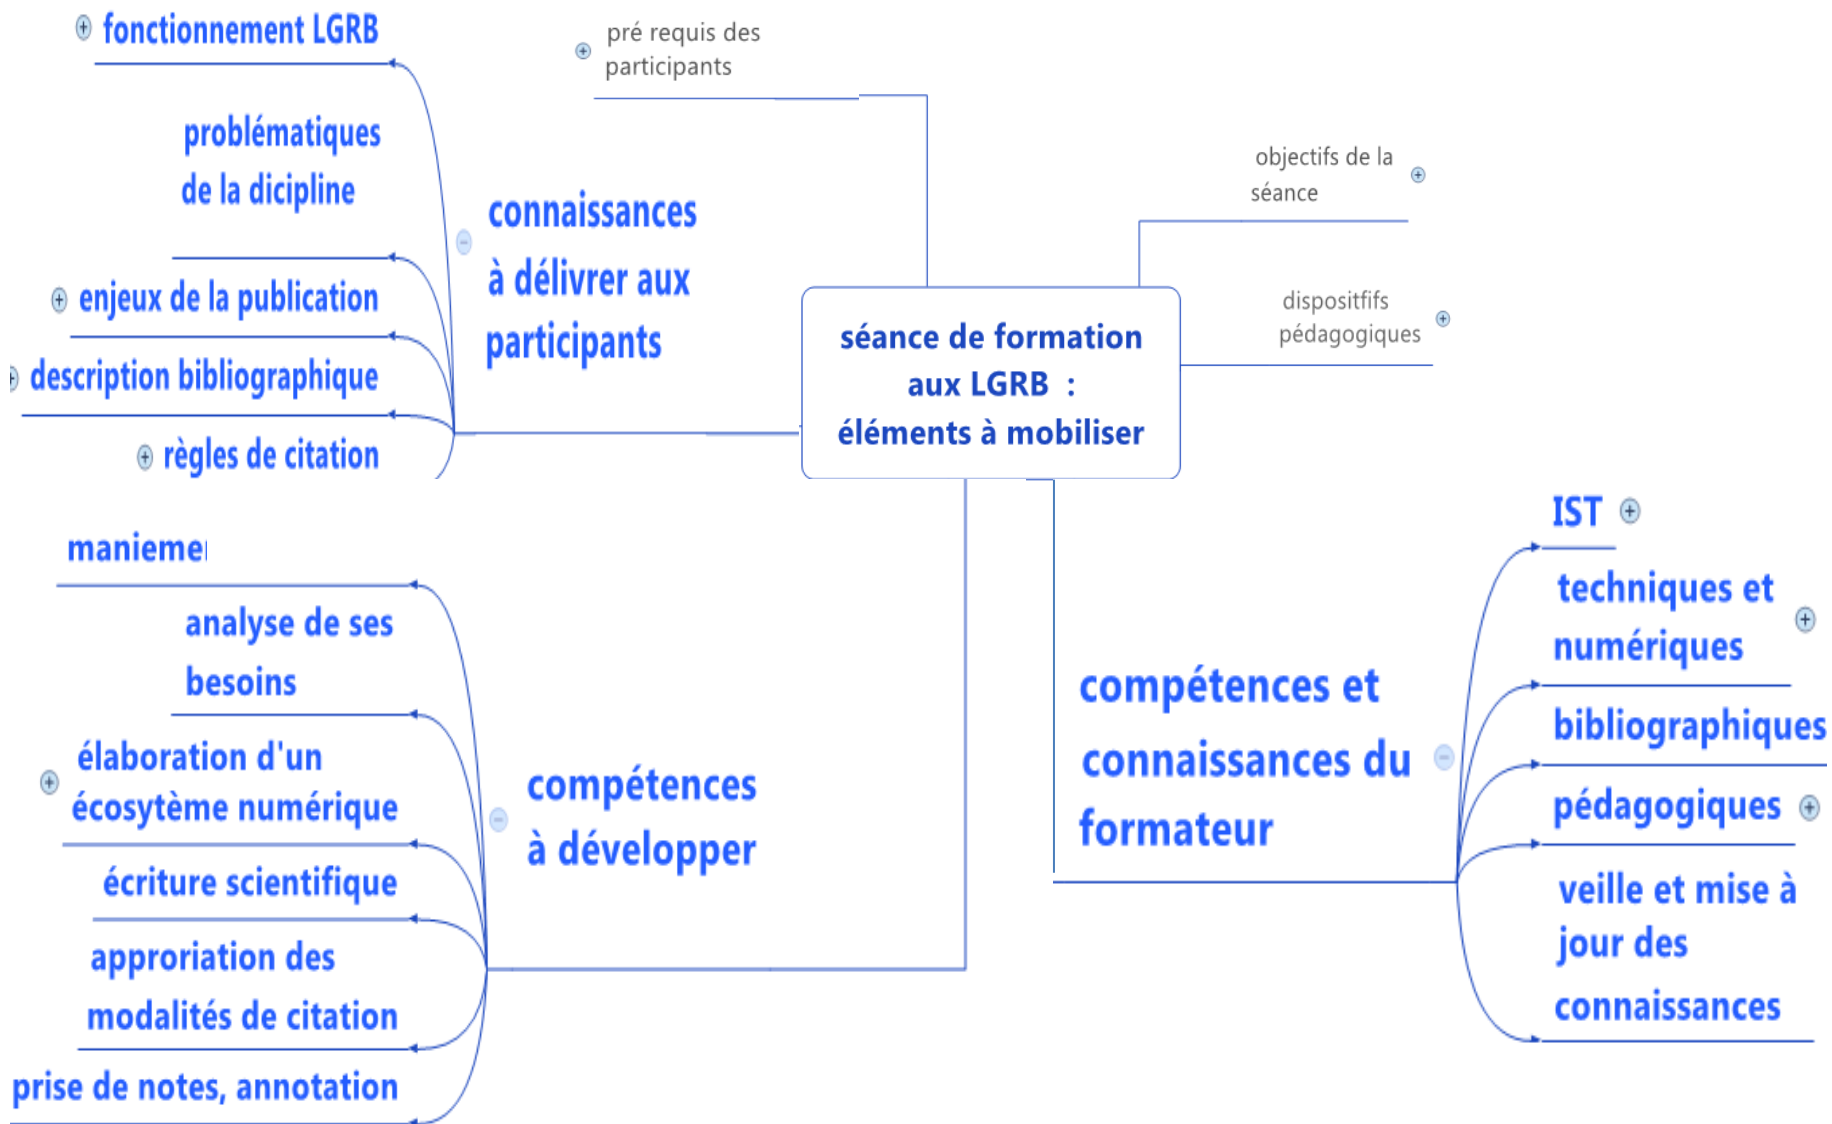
séance de formation aux LGRB : éléments à mobiliser

pré requis des participants

objectifs de la séance

dispositifs pédagogiques

connaissances à délivrer aux participants

fonctionnement LGRB

problématiques de la dicipline

enjeux de la publication

description bibliographique

règles de citation

compétences à développer

manieme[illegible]

analyse de ses besoins

élaboration d'un écosytème numérique

écriture scientifique

approriation des modalités de citation

prise de notes, annotation

compétences et connaissances du formateur

IST

techniques et numériques

bibliographiques

pédagogiques

veille et mise à jour des connaissances